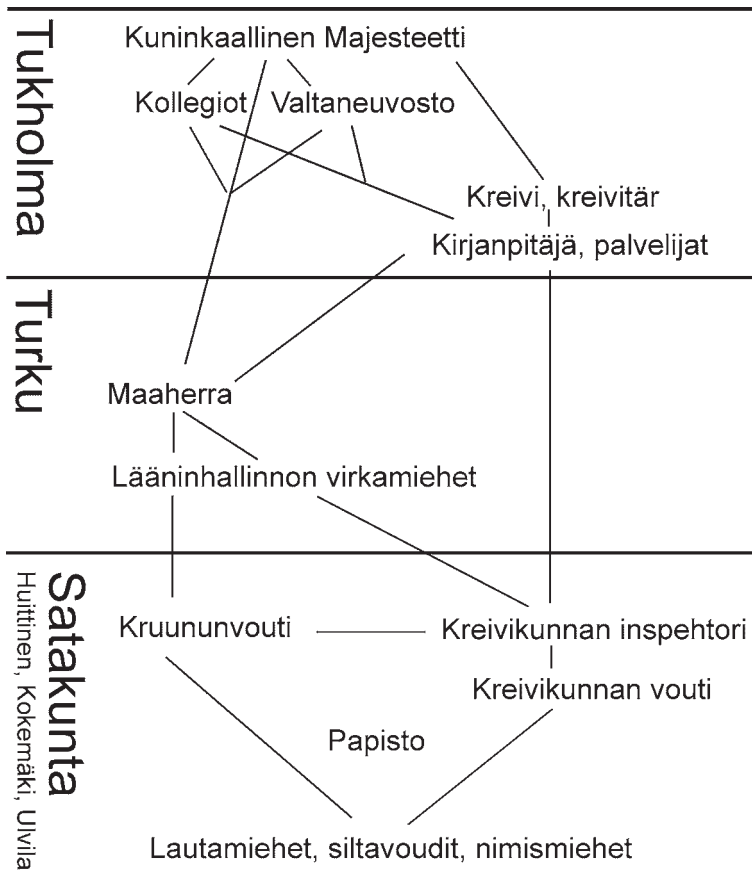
Tukholma

Kuninkaallinen Majesteetti

Kollegiot

Valtaneuvosto

Kreivi, kreivitär

Kirjanpitäjä, palvelijat

Turku

Maaherra

Lääninhallinnon virkamiehet

Satakunta

Huittinen, Kokemäki, Ulvila

Kruununvouti

Kreivikunnan inspehtori

Kreivikunnan vouti

Papisto

Lautamiehet, siltavoudit, nimismiehet